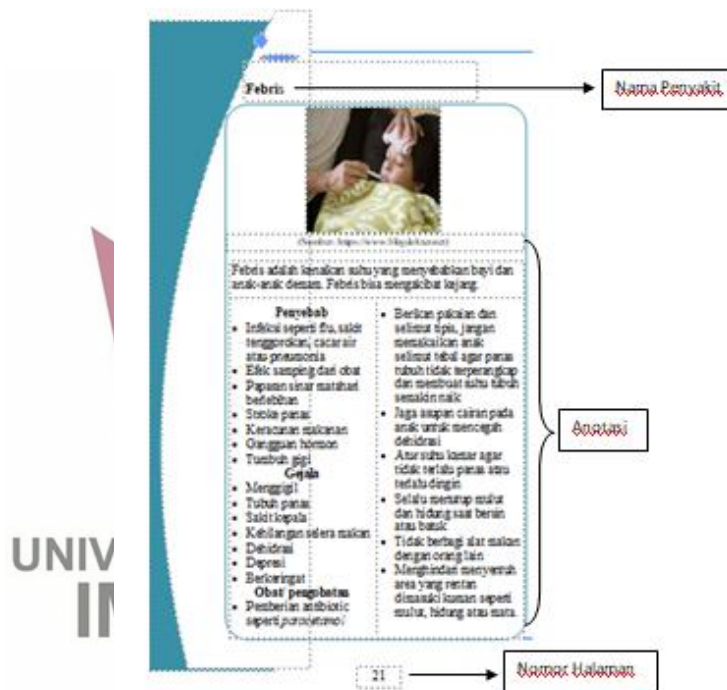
Febris

Nama Penyakit

(Sumber: https://www.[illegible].com)

Febris adalah kenaikan suhu yang menyebabkan bayi dan anak-anak demam. Febris bisa mengakibat kejang.

Penyebab
- Infeksi seperti flu, sakit tenggorokan, cacar air atau pneumonia
- Efek samping dari obat
- Paparan sinar matahari berlebihan
- Stroke panas
- Keracunan makanan
- Gangguan hormon
- Tumbuh gigi

Gejala
- Menggigil
- Tubuh panas
- Sakit kepala
- Kehilangan selera makan
- Dehidrasi
- Depresi
- Berkeringat

Obat pengobatan
- Pemberian antibiotic seperti parasetamol

- Berikan pakaian dan selimut tipis, jangan memakaikan anak selimut tebal agar panas tubuh tidak terperangkap dan membuat suhu tubuh semakin naik
- Jaga asupan cairan pada anak untuk mencegah dehidrasi
- Atur suhu kamar agar tidak terlalu panas atau terlalu dingin
- Selalu menutup mulut dan hidung saat bersin atau batuk
- Tidak berbagi alat makan dengan orang lain
- Menghindari menyentuh area yang rentan dimasuki kuman seperti mulut, hidung atau mata

Anotasi

21

Nomor Halaman

UNIV
IM